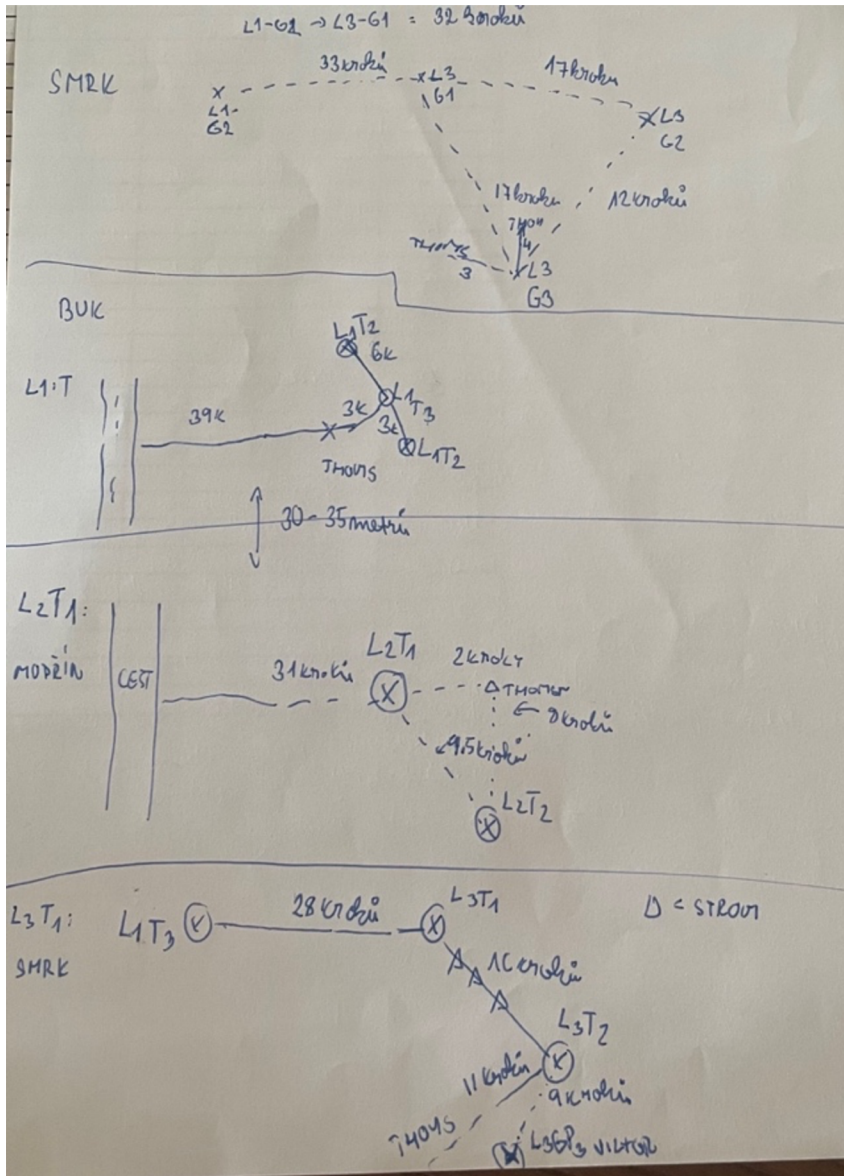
L1-G1 → L3-G1 = 32 kroků

SMRK

L1-G2

33 kroků

L3 G1

17 kroků

L3 G2

17 kroků

12 kroků

7 40"

4

THOMAS 3

L3 G3

BUK

L1:T

39k

THOMS

3k

L1T2

6k

L1T3

3k

L1T2

30-35 metrů

L2T1:

MODŘÍN

CESTA

31 kroků

L2T1

2 kroky

THOMAS

9 kroků

9.5 kroků

L2T2

L3T1:

SMRK

L1T3

28 kroků

L3T1

D = STROM

12 kroků

L3T2

11 kroků

9 kroků

THOMS

L3G3 VIKTOR